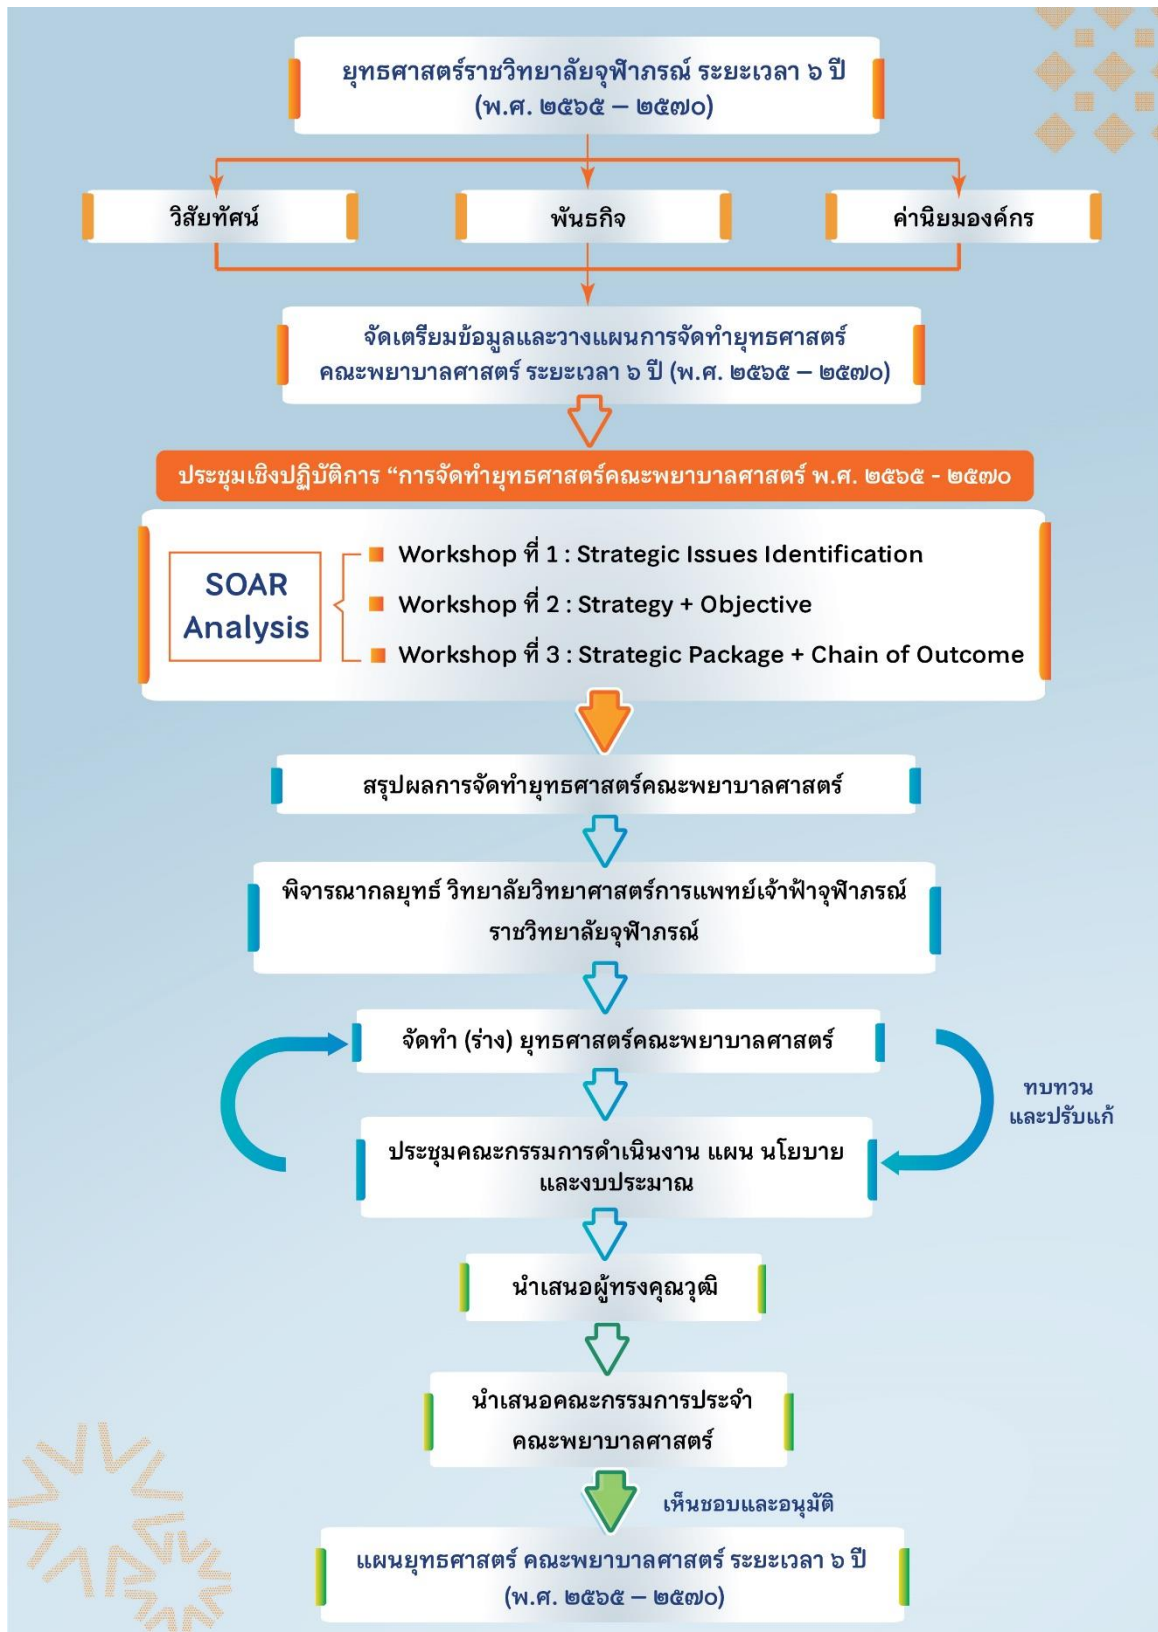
ยุทธศาสตร์ราชวิทยาลัยจุฬาภรณ์ ระยะเวลา ๖ ปี (พ.ศ. ๒๕๖๕ – ๒๕๗๐)

วิสัยทัศน์

พันธกิจ

ค่านิยมองค์กร

จัดเตรียมข้อมูลและวางแผนการจัดทำยุทธศาสตร์ คณะพยาบาลศาสตร์ ระยะเวลา ๖ ปี (พ.ศ. ๒๕๖๕ – ๒๕๗๐)

ประชุมเชิงปฏิบัติการ “การจัดทำยุทธศาสตร์คณะพยาบาลศาสตร์ พ.ศ. ๒๕๖๕ - ๒๕๗๐

SOAR Analysis

Workshop ที่ 1 : Strategic Issues Identification

Workshop ที่ 2 : Strategy + Objective

Workshop ที่ 3 : Strategic Package + Chain of Outcome

สรุปผลการจัดทำยุทธศาสตร์คณะพยาบาลศาสตร์

พิจารณากลยุทธ์ วิทยาลัยวิทยาศาสตร์การแพทย์เจ้าฟ้าจุฬาภรณ์ ราชวิทยาลัยจุฬาภรณ์

จัดทำ (ร่าง) ยุทธศาสตร์คณะพยาบาลศาสตร์

ทบทวน และปรับแก้

ประชุมคณะกรรมการดำเนินงาน แผน นโยบาย และงบประมาณ

นำเสนอผู้ทรงคุณวุฒิ

นำเสนอคณะกรรมการประจำ คณะพยาบาลศาสตร์

เห็นชอบและอนุมัติ

แผนยุทธศาสตร์ คณะพยาบาลศาสตร์ ระยะเวลา ๖ ปี (พ.ศ. ๒๕๖๕ – ๒๕๗๐)